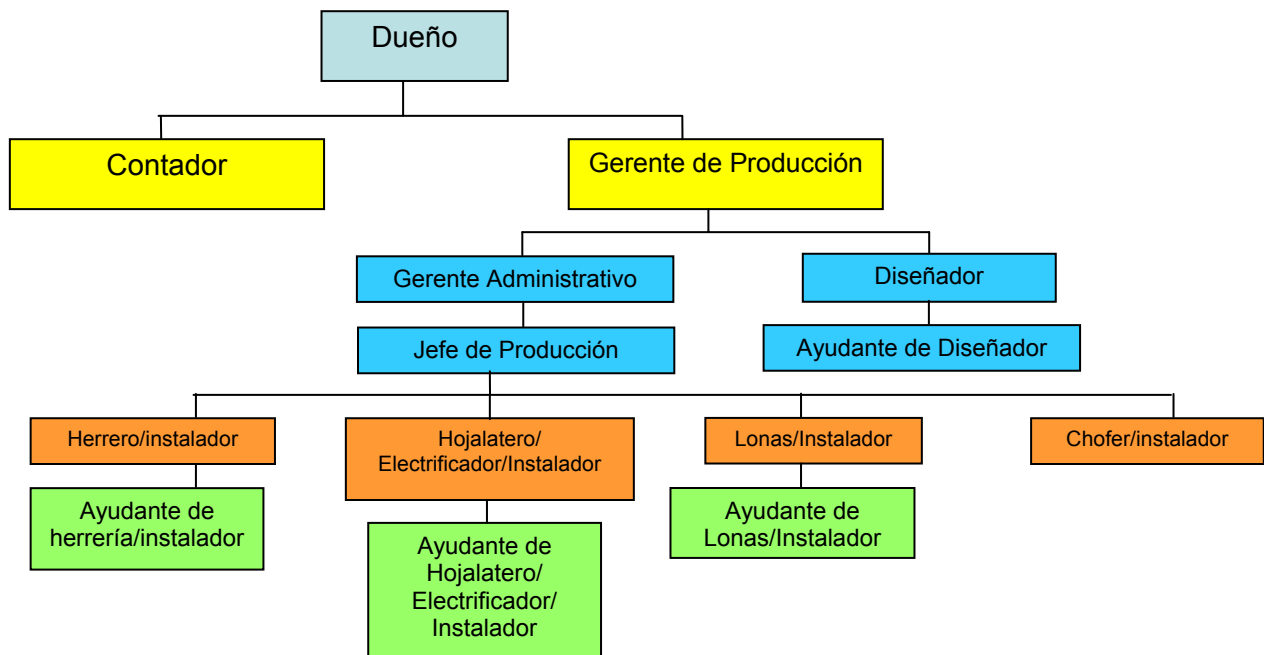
Dueño

Contador

Gerente de Producción

Gerente Administrativo

Diseñador

Jefe de Producción

Ayudante de Diseñador

Herrero/instalador

Hojalatero/ Electrificador/Instalador

Lonas/Instalador

Chofer/instalador

Ayudante de herrería/instalador

Ayudante de Hojalatero/ Electrificador/ Instalador

Ayudante de Lonas/Instalador